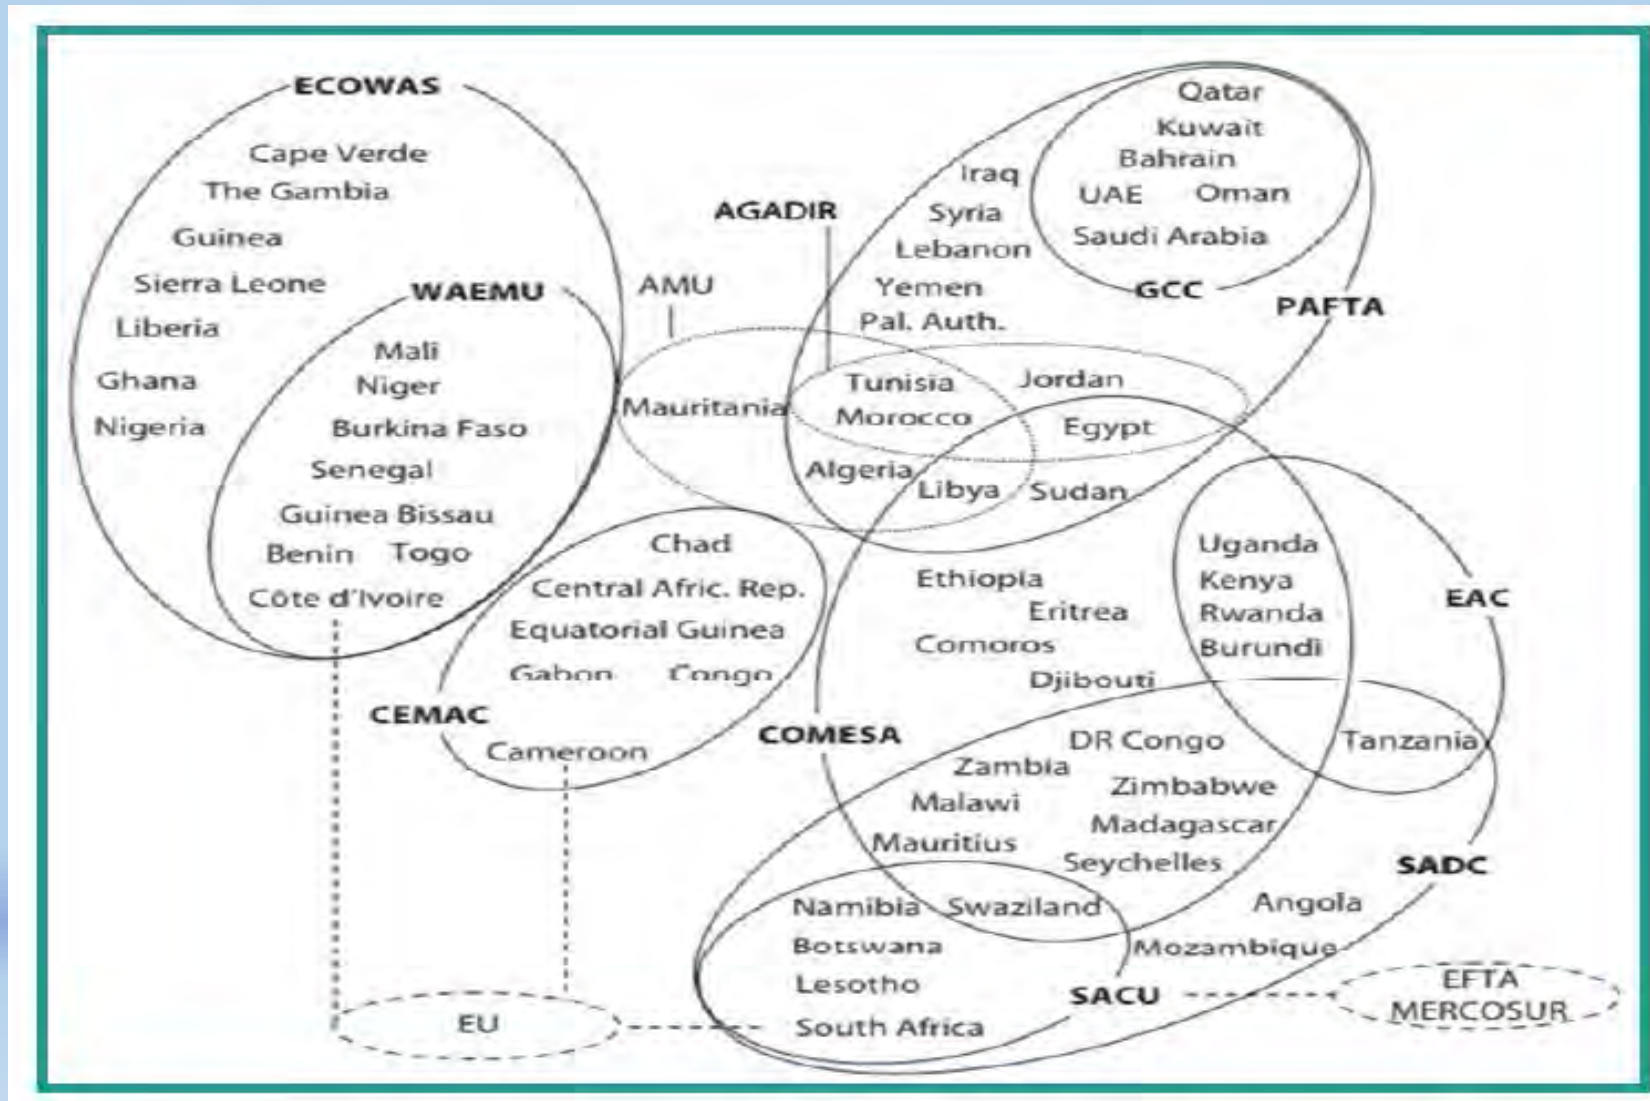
ECOWAS
Cape Verde
The Gambia
Guinea
Sierra Leone
Liberia
Ghana
Nigeria
WAEMU
Mali
Niger
Burkina Faso
Senegal
Guinea Bissau
Benin Togo
Côte d'Ivoire
AGADIR
AMU
Mauritania
Iraq
Syria
Lebanon
Yemen
Pal. Auth.
Qatar
Kuwait
Bahrain
UAE Oman
Saudi Arabia
GCC
PAFTA
Tunisia
Morocco
Jordan
Egypt
Algeria
Libya
Sudan
Chad
Central Afric. Rep.
Equatorial Guinea
Gabon Congo
CEMAC
Cameroon
Ethiopia
Eritrea
Comoros
Djibouti
Uganda
Kenya
Rwanda
Burundi
EAC
COMESA
DR Congo
Tanzania
Zambia
Malawi
Zimbabwe
Madagascar
Mauritius
Seychelles
SADC
Namibia
Swaziland
Angola
Botswana
Mozambique
Lesotho
South Africa
SACU
EFTA
MERCOSUR
EU